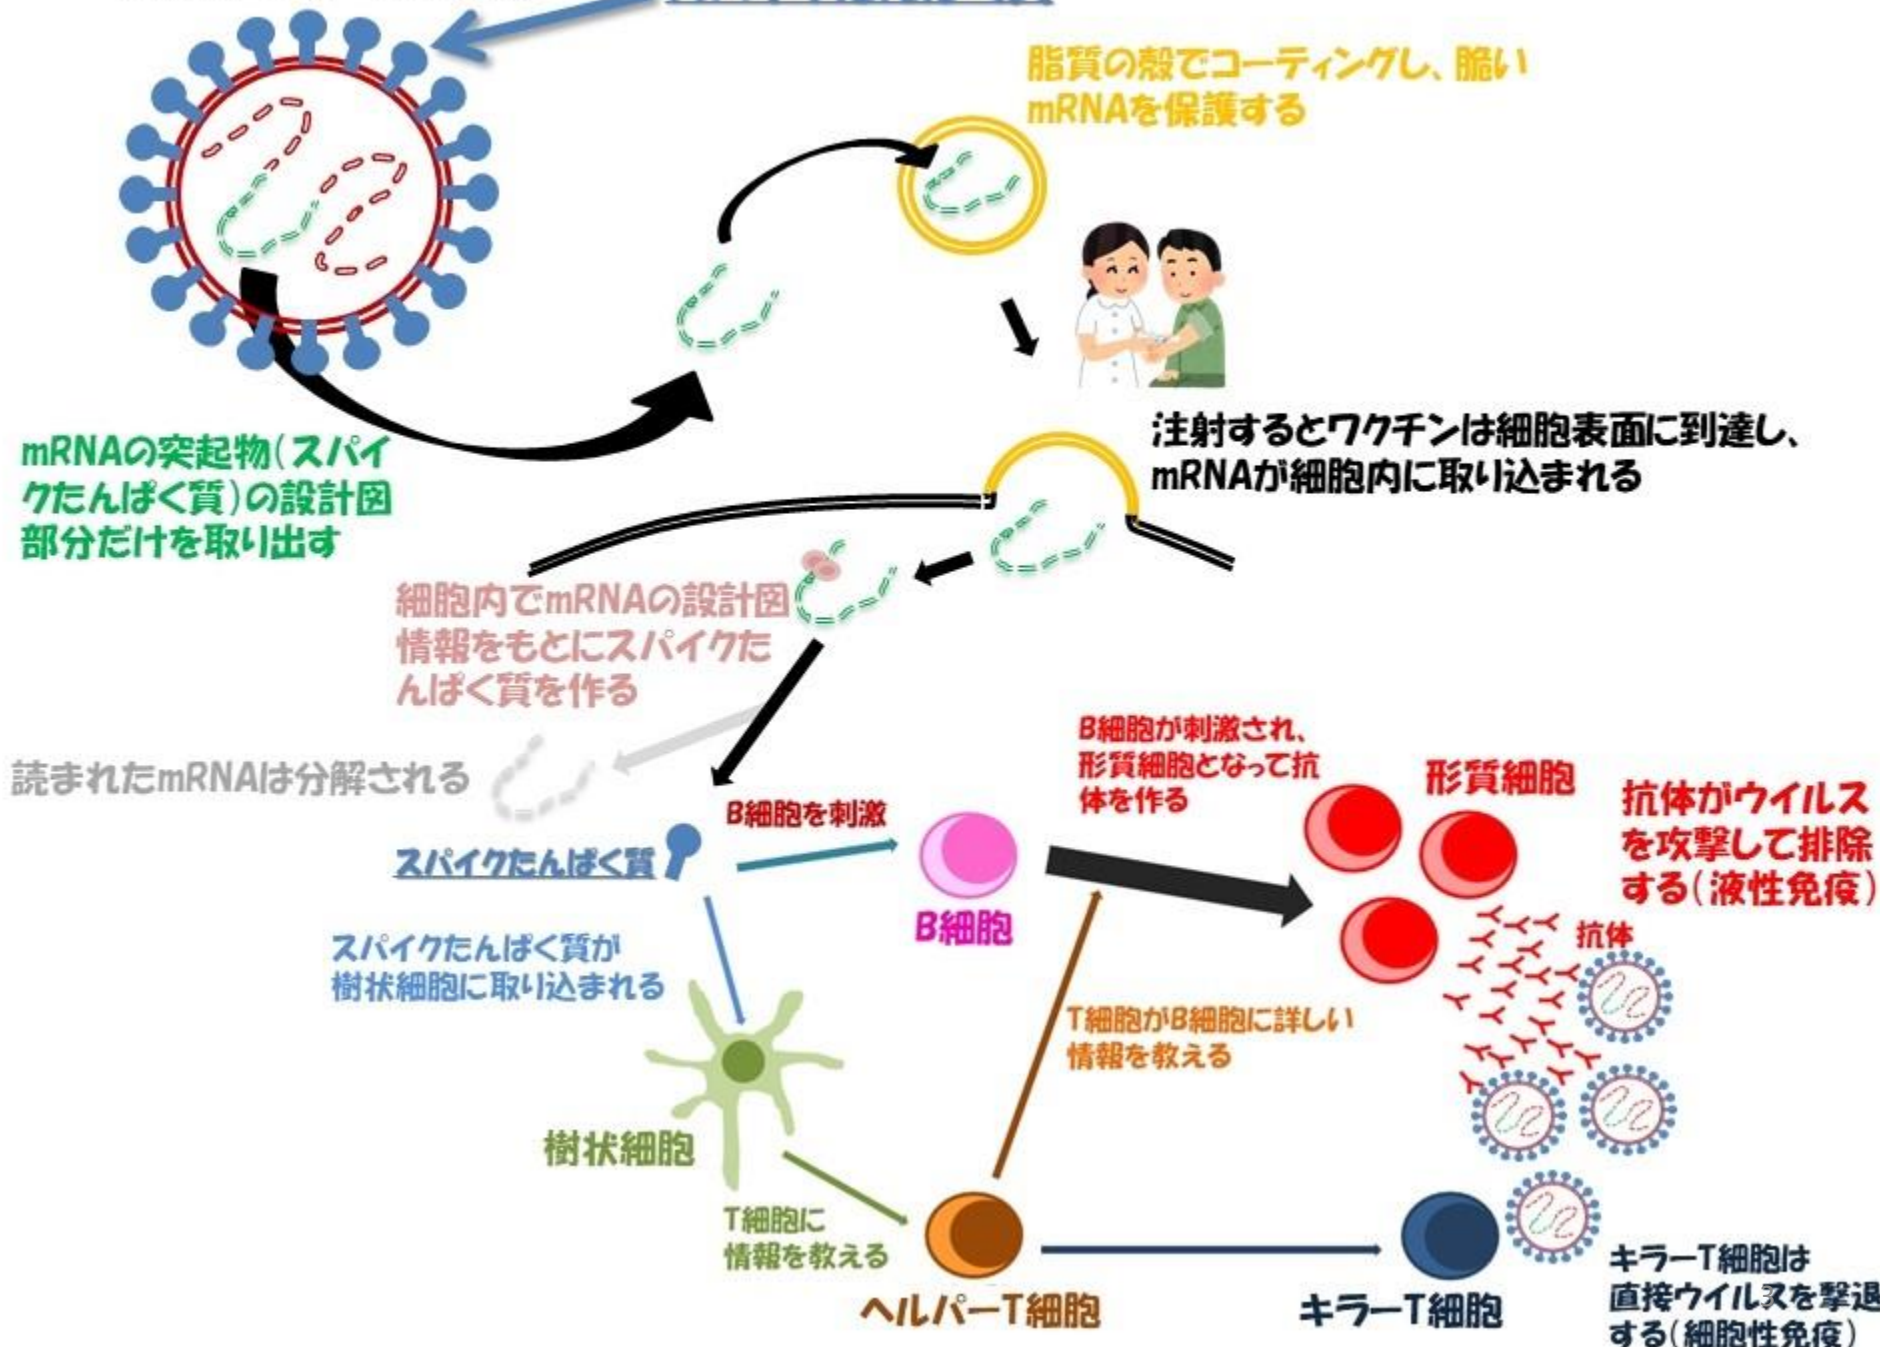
脂質の殻でコーティングし、脆いmRNAを保護する

注射するとワクチンは細胞表面に到達し、mRNAが細胞内に取り込まれる

mRNAの突起物(スパイクたんぱく質)の設計図部分だけを取り出す

細胞内でmRNAの設計図情報をもとにスパイクたんぱく質を作る

読まれたmRNAは分解される

B細胞を刺激

スパイクたんぱく質

B細胞が刺激され、形質細胞となって抗体を作る

形質細胞

抗体がウイルスを攻撃して排除する(液性免疫)

B細胞

抗体

スパイクたんぱく質が樹状細胞に取り込まれる

T細胞がB細胞に詳しい情報を教える

樹状細胞

T細胞に情報を教える

ヘルパーT細胞

キラーT細胞

キラーT細胞は直接ウイルスを撃退する(細胞性免疫)